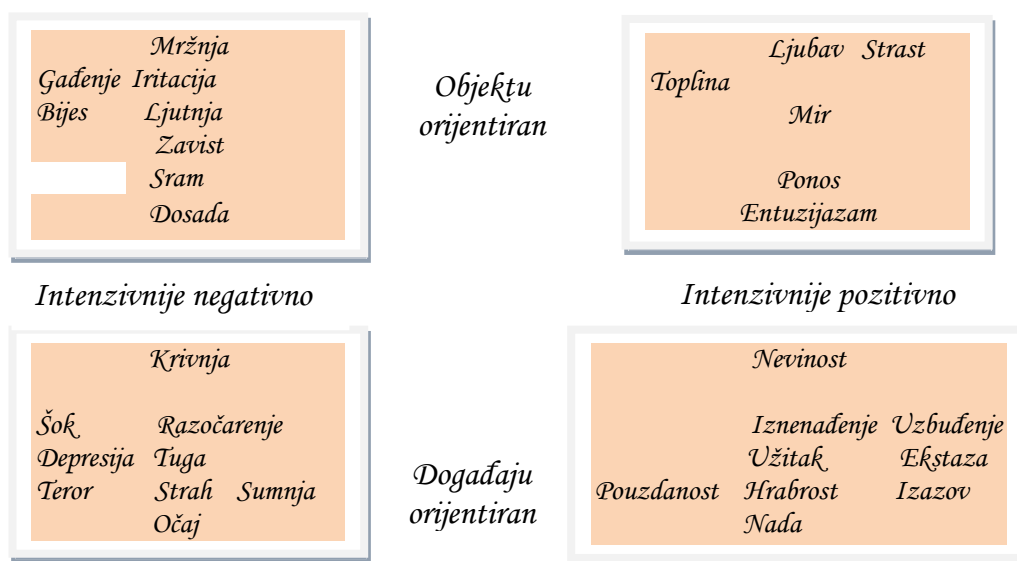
Mržnja
Gađenje Iritacija
Bijes Ljutnja
Zavist
Sram
Dosada

Objektu orijentiran

Ljubav Strast
Toplina
Mir
Ponos
Entuzijazam

Intenzivnije negativno

Intenzivnije pozitivno

Krivnja
Šok Razočarenje
Depresija Tuga
Teror Strah Sumnja
Očaj

Događaju orijentiran

Nevinost
Iznenađenje Uzbuđenje
Užitak Ekstaza
Pouzdanost Hrabrost Izazov
Nada